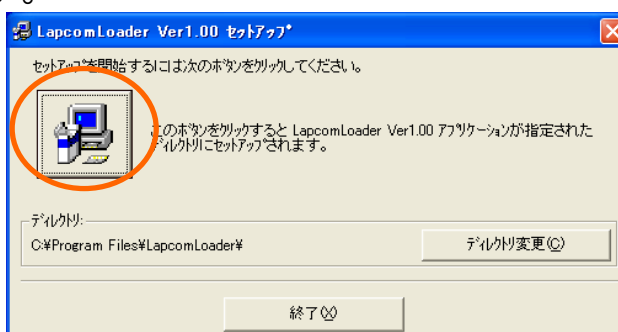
LapcomLoader Ver1.00 セットアップ

セットアップを開始するには次のボタンをクリックしてください。

このボタンをクリックすると LapcomLoader Ver1.00 アプリケーションが指定されたディレクトリにセットアップされます。

ディレクトリ:

C:¥Program Files¥LapcomLoader¥

ディレクトリ変更(C)

終了(X)